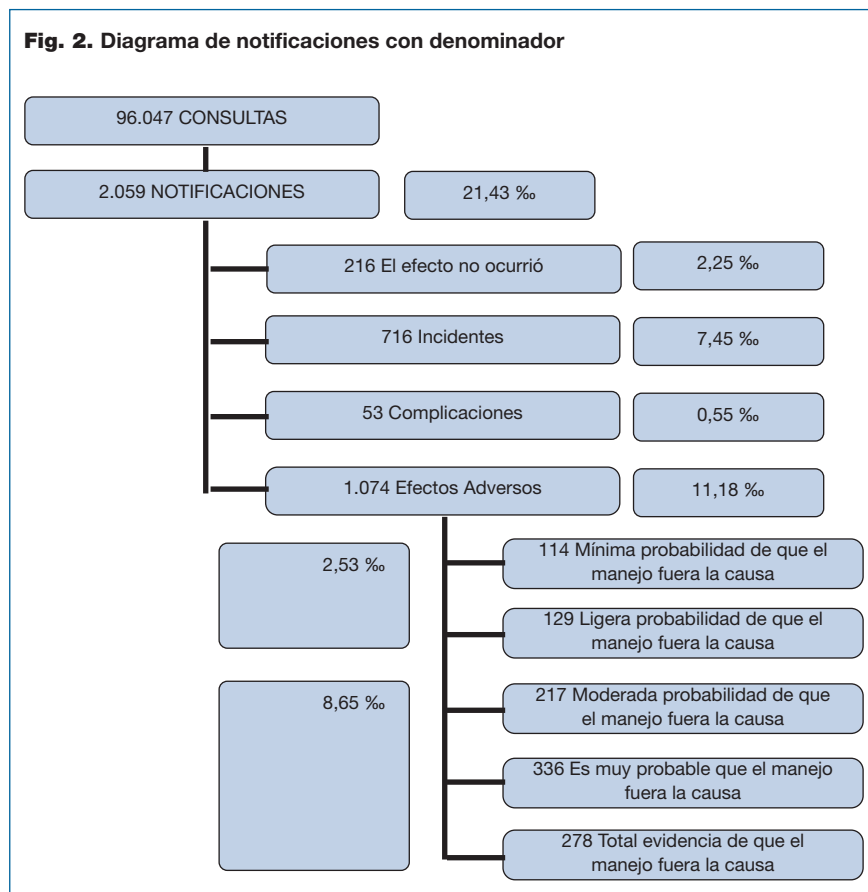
**Fig. 2.** Diagrama de notificaciones con denominador

96.047 CONSULTAS

2.059 NOTIFICACIONES

21,43 ‰

216 El efecto no ocurrió

2,25 ‰

716 Incidentes

7,45 ‰

53 Complicaciones

0,55 ‰

1.074 Efectos Adversos

11,18 ‰

2,53 ‰

114 Mínima probabilidad de que el manejo fuera la causa

129 Ligera probabilidad de que el manejo fuera la causa

8,65 ‰

217 Moderada probabilidad de que el manejo fuera la causa

336 Es muy probable que el manejo fuera la causa

278 Total evidencia de que el manejo fuera la causa